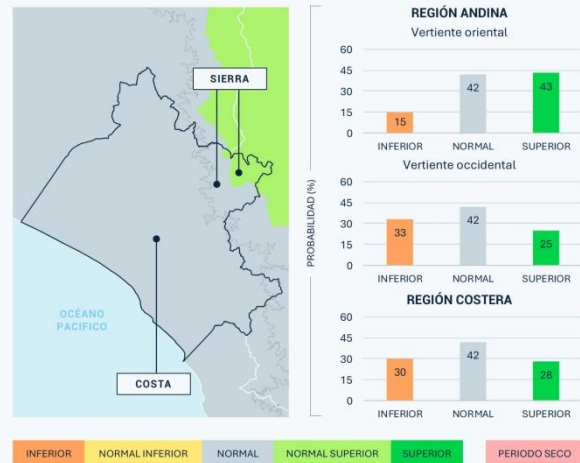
SIERRA

OCÉANO PACÍFICO

COSTA

REGIÓN ANDINA
Vertiente oriental

| | INFERIOR | NORMAL | SUPERIOR |
|---|---|---|---|
| | 15 | 42 | 43 |

Vertiente occidental

| | INFERIOR | NORMAL | SUPERIOR |
|---|---|---|---|
| | 33 | 42 | 25 |

REGIÓN COSTERA

| | INFERIOR | NORMAL | SUPERIOR |
|---|---|---|---|
| | 30 | 42 | 28 |

60
45
30
15
0

PROBABILIDAD (%)

INFERIOR NORMAL INFERIOR NORMAL NORMAL SUPERIOR SUPERIOR PERIODO SECO